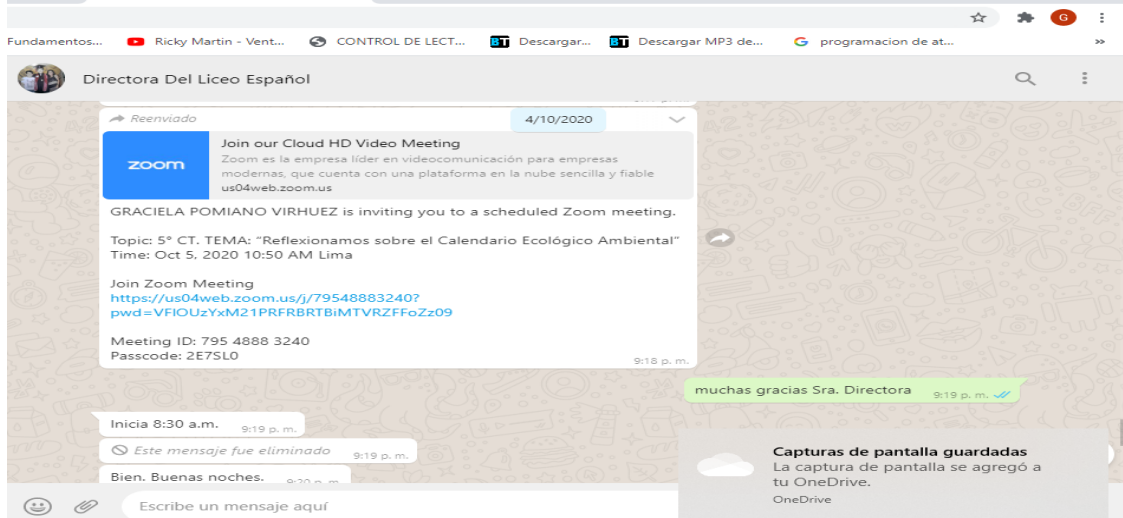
Fundamentos... Ricky Martin - Vent... CONTROL DE LECT... Descargar... Descargar MP3 de... programacion de at... »

Directora Del Liceo Español

Reenviado

4/10/2020

zoom

Join our Cloud HD Video Meeting

Zoom es la empresa líder en videocomunicación para empresas modernas, que cuenta con una plataforma en la nube sencilla y fiable

us04web.zoom.us

GRACIELA POMIANO VIRHUEZ is inviting you to a scheduled Zoom meeting.

Topic: 5° CT. TEMA: "Reflexionamos sobre el Calendario Ecológico Ambiental"
Time: Oct 5, 2020 10:50 AM Lima

Join Zoom Meeting
https://us04web.zoom.us/j/79548883240?pwd=VFlOUzYxM21PRFRBRTBiMTVRZFFoZz09

Meeting ID: 795 4888 3240
Passcode: 2E7SL0

9:18 p. m.

muchas gracias Sra. Directora 9:19 p. m.

Inicia 8:30 a.m. 9:19 p. m.

Este mensaje fue eliminado 9:19 p. m.

Bien. Buenas noches. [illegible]

Capturas de pantalla guardadas
La captura de pantalla se agregó a tu OneDrive.
OneDrive

Escribe un mensaje aquí